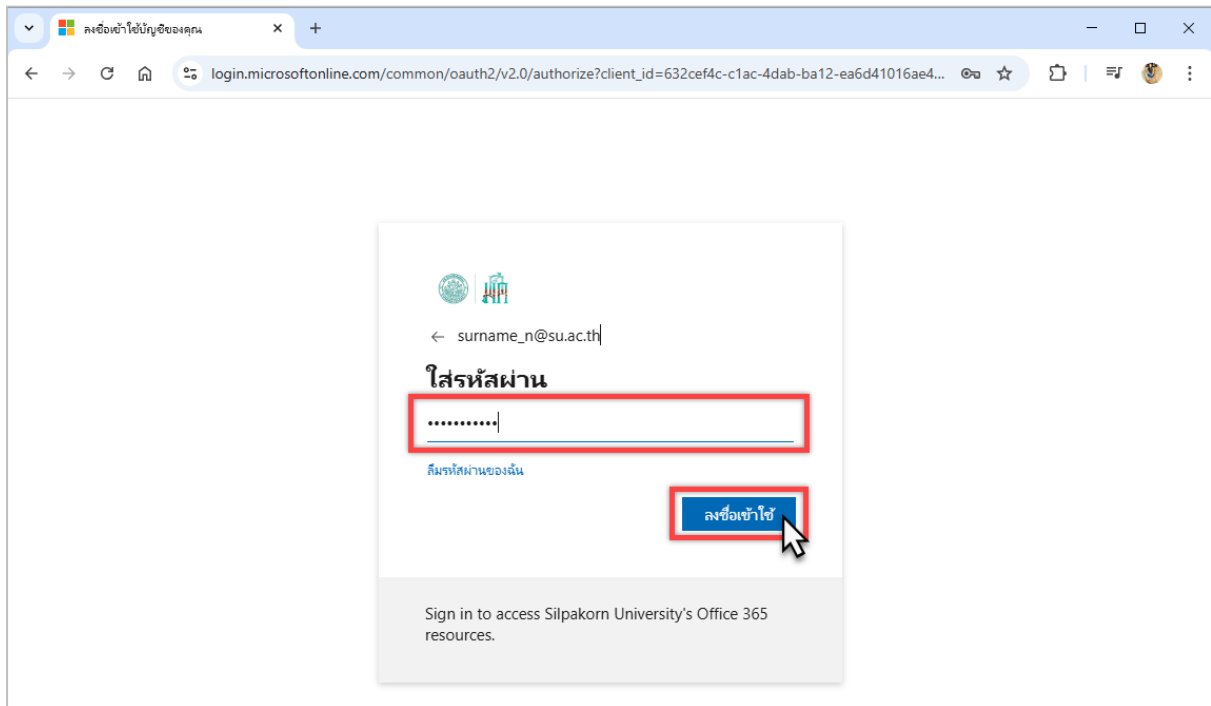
ลงชื่อเข้าใช้บัญชีของคุณ

login.microsoftonline.com/common/oauth2/v2.0/authorize?client_id=632cef4c-c1ac-4dab-ba12-ea6d41016ae4...

surname_n@su.ac.th

ใส่รหัสผ่าน

••••••••••

ลืมรหัสผ่านของฉัน

ลงชื่อเข้าใช้

Sign in to access Silpakorn University's Office 365 resources.